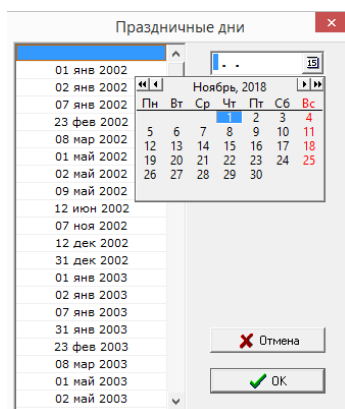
Праздничные дни

01 янв 2002
02 янв 2002
07 янв 2002
23 фев 2002
08 мар 2002
01 май 2002
02 май 2002
09 май 2002
12 июн 2002
07 ноя 2002
12 дек 2002
31 дек 2002
01 янв 2003
02 янв 2003
07 янв 2003
31 янв 2003
23 фев 2003
08 мар 2003
01 май 2003
02 май 2003

. .

Ноябрь, 2018

| Пн | Вт | Ср | Чт | Пт | Сб | Вс |
|---|---|---|---|---|---|---|
| | | | 1 | 2 | 3 | 4 |
| 5 | 6 | 7 | 8 | 9 | 10 | 11 |
| 12 | 13 | 14 | 15 | 16 | 17 | 18 |
| 19 | 20 | 21 | 22 | 23 | 24 | 25 |
| 26 | 27 | 28 | 29 | 30 | | |

Отмена

OK